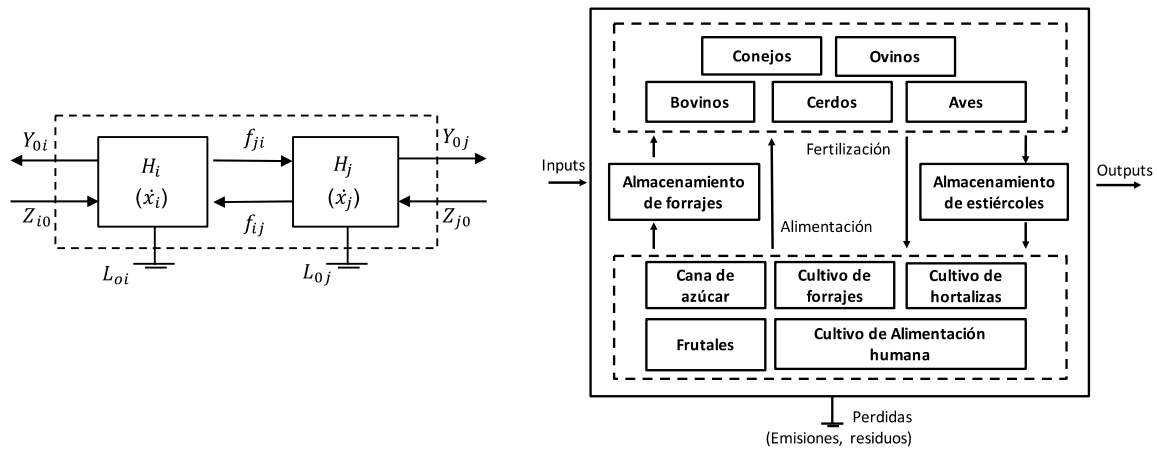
$Y_{0i}$

$Z_{i0}$

$H_i$ $(\dot{x}_i)$

$f_{ji}$

$f_{ij}$

$H_j$ $(\dot{x}_j)$

$Y_{0j}$

$Z_{j0}$

$L_{oi}$

$L_{0j}$

Conejos

Ovinos

Bovinos

Cerdos

Aves

Inputs

Fertilización

Outputs

Almacenamiento de forrajes

Alimentación

Almacenamiento de estiércoles

Cana de azúcar

Cultivo de forrajes

Cultivo de hortalizas

Frutales

Cultivo de Alimentación humana

Perdidas (Emisiones, residuos)